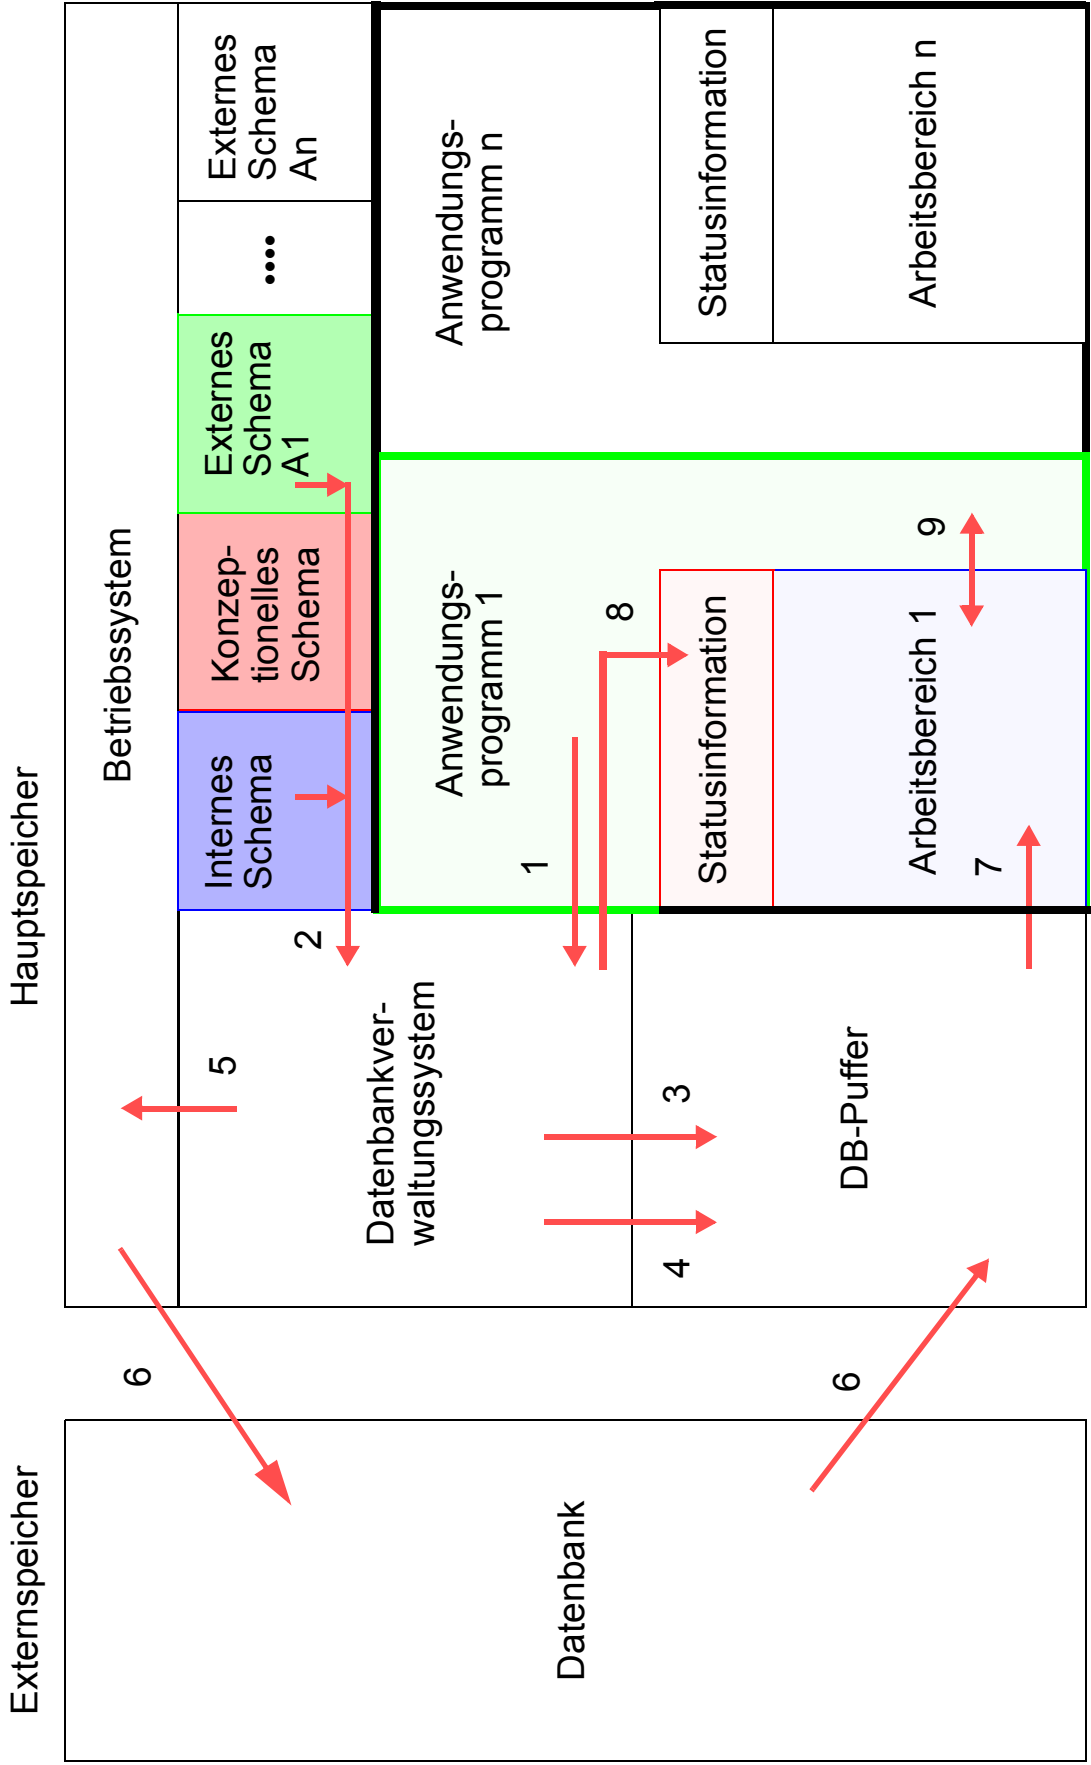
Hauptspeicher

Betriebssystem

Internes Schema

Konzeptionelles Schema

Externes Schema A1

....

Externes Schema An

Anwendungsprogramm n

Statusinformation

Arbeitsbereich n

Anwendungsprogramm 1

Statusinformation

Arbeitsbereich 1

1

2

7

8

9

Datenbankverwaltungssystem

DB-Puffer

5

3

4

6

6

Externspeicher

Datenbank